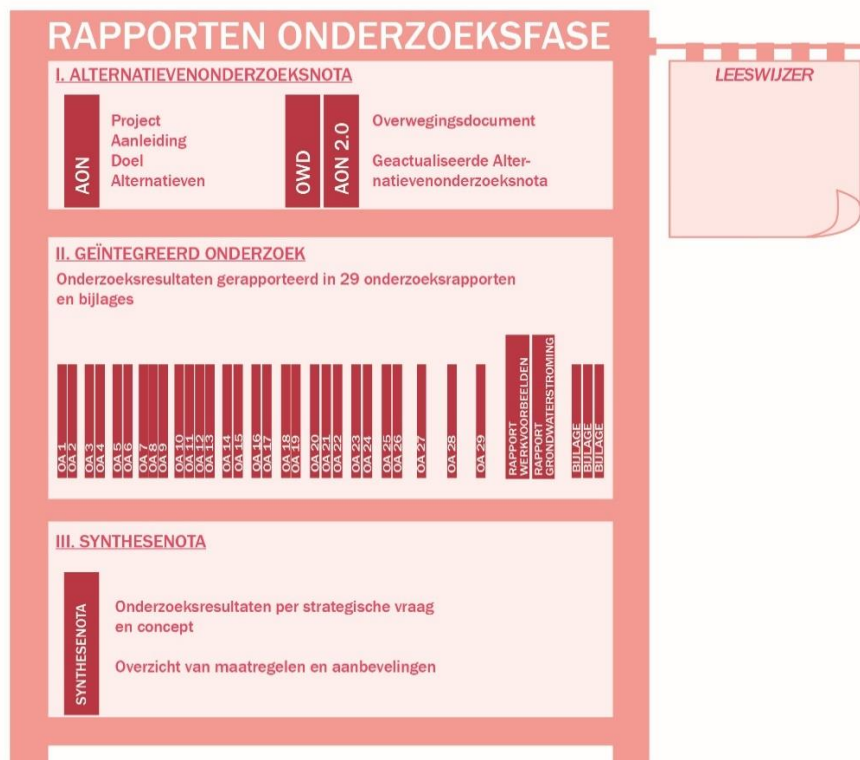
RAPPORTEN ONDERZOEKSFASE

LEESWIJZER

I. ALTERNATIEVENONDERZOEKSNOTA

AON

Project
Aanleiding
Doel
Alternatieven

OWD

AON 2.0

Overwegingsdocument

Geactualiseerde Alternatievenonderzoeksnota

II. GEÏNTEGREERD ONDERZOEK

Onderzoeksresultaten gerapporteerd in 29 onderzoeksrapporten en bijlages

OA 1
OA 2
OA 3
OA 4
OA 5
OA 6
OA 7
OA 8
OA 9
OA 10
OA 11
OA 12
OA 13
OA 14
OA 15
OA 16
OA 17
OA 18
OA 19
OA 20
OA 21
OA 22
OA 23
OA 24
OA 25
OA 26
OA 27
OA 28
OA 29
RAPPORT WERKVOORBEELDEN
RAPPORT GRONDWATERSTROMING
BIJLAGE
BIJLAGE
BIJLAGE

III. SYNTHESENOTA

SYNTHESENOTA

Onderzoeksresultaten per strategische vraag en concept

Overzicht van maatregelen en aanbevelingen